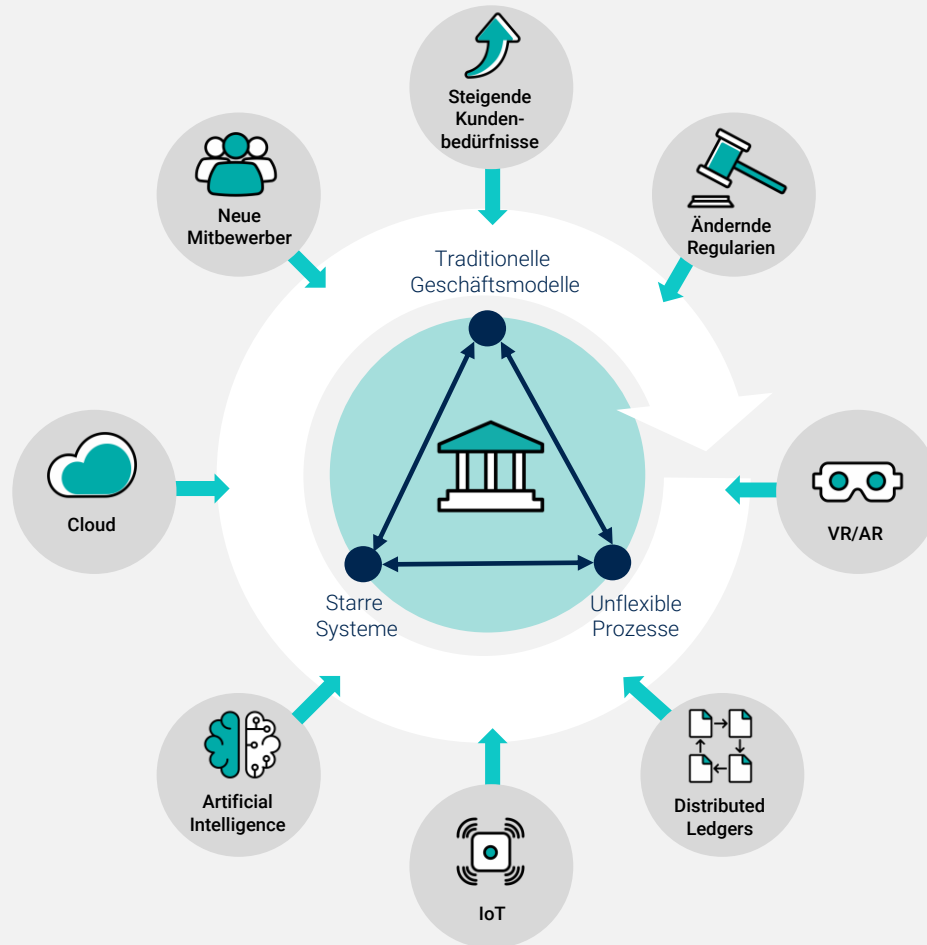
Steigende Kundenbedürfnisse

Neue Mitbewerber

Ändernde Regularien

Traditionelle Geschäftsmodelle

Cloud

VR/AR

Starre Systeme

Unflexible Prozesse

Artificial Intelligence

Distributed Ledgers

IoT